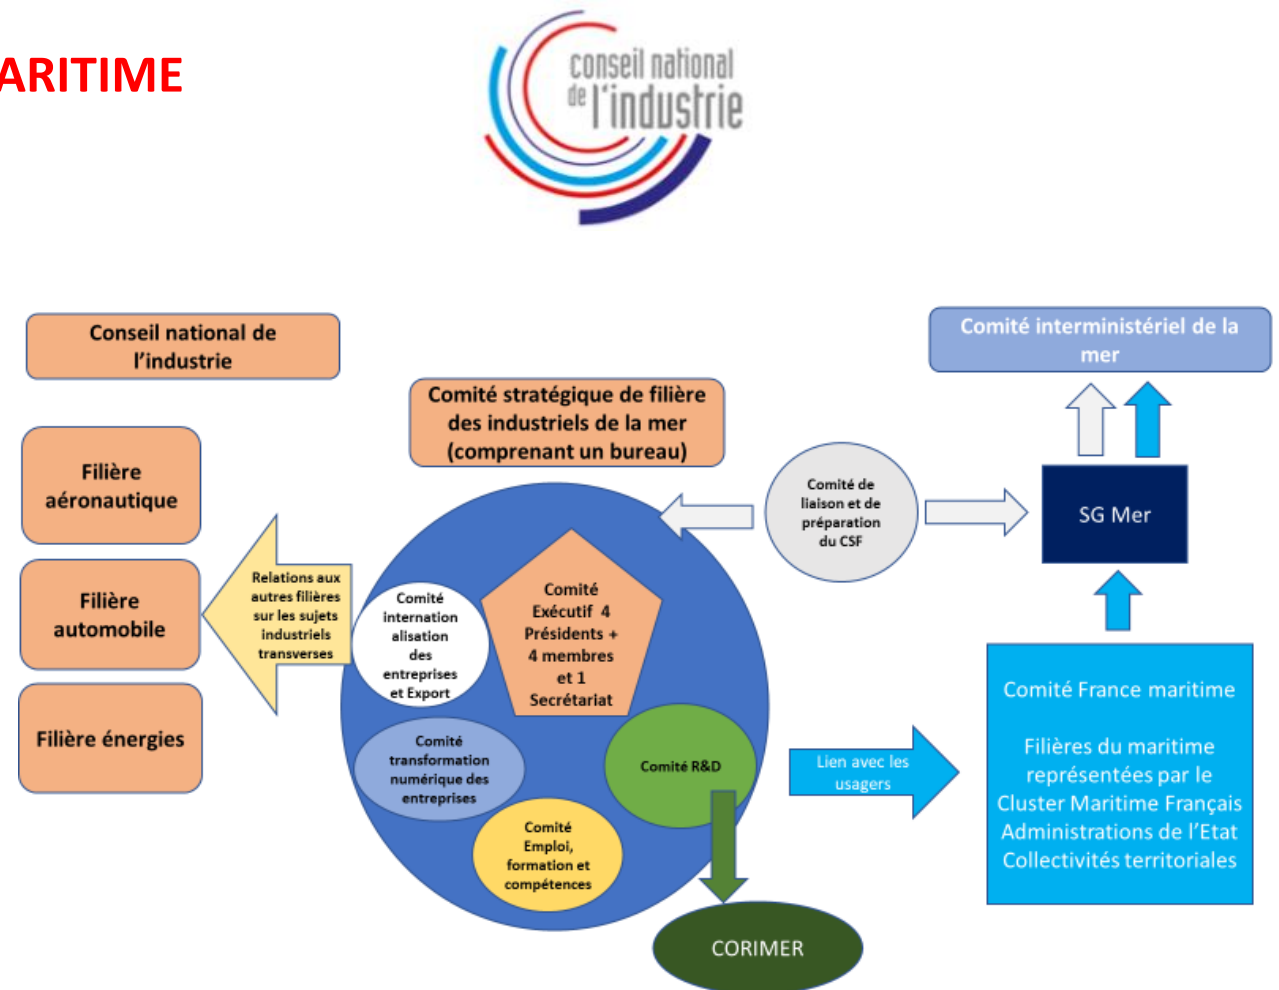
ARITIME

conseil national de l'industrie

Conseil national de l'industrie

Comité stratégique de filière des industriels de la mer (comprenant un bureau)

Comité interministériel de la mer

Filière aéronautique

Filière automobile

Filière énergies

Relations aux autres filières sur les sujets industriels transverses

Comité de liaison et de préparation du CSF

SG Mer

Comité internationalisation des entreprises et Export

Comité Exécutif 4 Présidents + 4 membres et 1 Secrétariat

Comité transformation numérique des entreprises

Comité R&D

Comité Emploi, formation et compétences

Lien avec les usagers

Comité France maritime

Filières du maritime représentées par le Cluster Maritime Français
Administrations de l'Etat
Collectivités territoriales

CORIMER